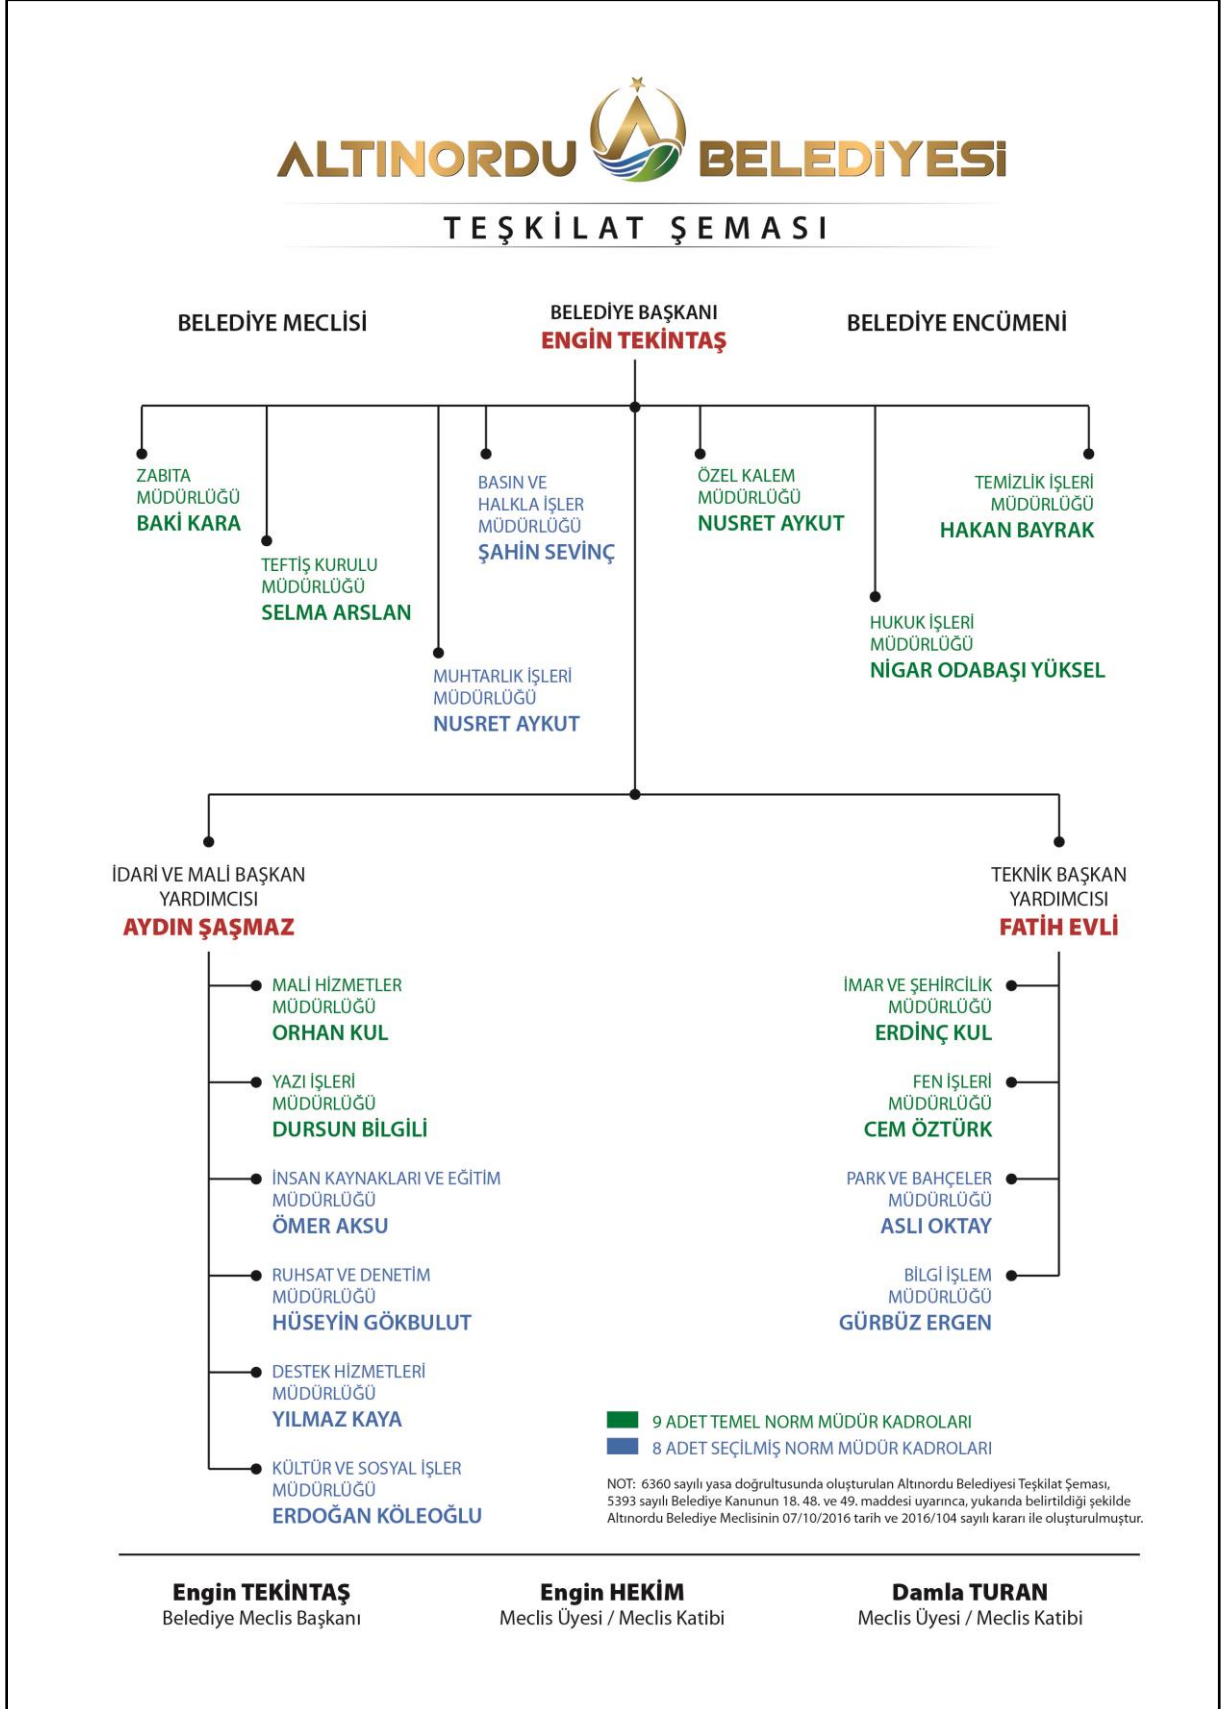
ALTINORDU BELEDİYESİ

TEŞKİLAT ŞEMASI

BELEDİYE MECLİSİ

BELEDİYE BAŞKANI
ENGİN TEKİNTAŞ

BELEDİYE ENCÜMENİ

ZABITA MÜDÜRLÜĞÜ
BAKİ KARA

TEFTİŞ KURULU MÜDÜRLÜĞÜ
SELMA ARSLAN

MUHTARLIK İŞLERİ MÜDÜRLÜĞÜ
NUSRET AYKUT

BASIN VE HALKLA İŞLER MÜDÜRLÜĞÜ
ŞAHİN SEVİNÇ

ÖZEL KALEM MÜDÜRLÜĞÜ
NUSRET AYKUT

HUKUK İŞLERİ MÜDÜRLÜĞÜ
NİGAR ODABAŞI YÜKSEL

TEMİZLİK İŞLERİ MÜDÜRLÜĞÜ
HAKAN BAYRAK

İDARİ VE MALİ BAŞKAN YARDIMCISI
AYDIN ŞAŞMAZ

MALİ HİZMETLER MÜDÜRLÜĞÜ
ORHAN KUL

YAZI İŞLERİ MÜDÜRLÜĞÜ
DURSUN BİLGİLİ

İNSAN KAYNAKLARI VE EĞİTİM MÜDÜRLÜĞÜ
ÖMER AKSU

RUHSAT VE DENETİM MÜDÜRLÜĞÜ
HÜSEYİN GÖKBULUT

DESTEK HİZMETLERİ MÜDÜRLÜĞÜ
YILMAZ KAYA

KÜLTÜR VE SOSYAL İŞLER MÜDÜRLÜĞÜ
ERDOĞAN KÖLEOĞLU

TEKNİK BAŞKAN YARDIMCISI
FATİH EVLİ

İMAR VE ŞEHİRCİLİK MÜDÜRLÜĞÜ
ERDİNÇ KUL

FEN İŞLERİ MÜDÜRLÜĞÜ
CEM ÖZTÜRK

PARK VE BAHÇELER MÜDÜRLÜĞÜ
ASLI OKTAY

BİLGİ İŞLEM MÜDÜRLÜĞÜ
GÜRBÜZ ERGEN

9 ADET TEMEL NORM MÜDÜR KADROLARI
8 ADET SEÇİLMİŞ NORM MÜDÜR KADROLARI

NOT: 6360 sayılı yasa doğrultusunda oluşturulan Altınordu Belediyesi Teşkilat Şeması, 5393 sayılı Belediye Kanunun 18. 48. ve 49. maddesi uyarınca, yukarıda belirtildiği şekilde Altınordu Belediye Meclisinin 07/10/2016 tarih ve 2016/104 sayılı kararı ile oluşturulmuştur.

Engin TEKİNTAŞ
Belediye Meclis Başkanı

Engin HEKİM
Meclis Üyesi / Meclis Katibi

Damla TURAN
Meclis Üyesi / Meclis Katibi